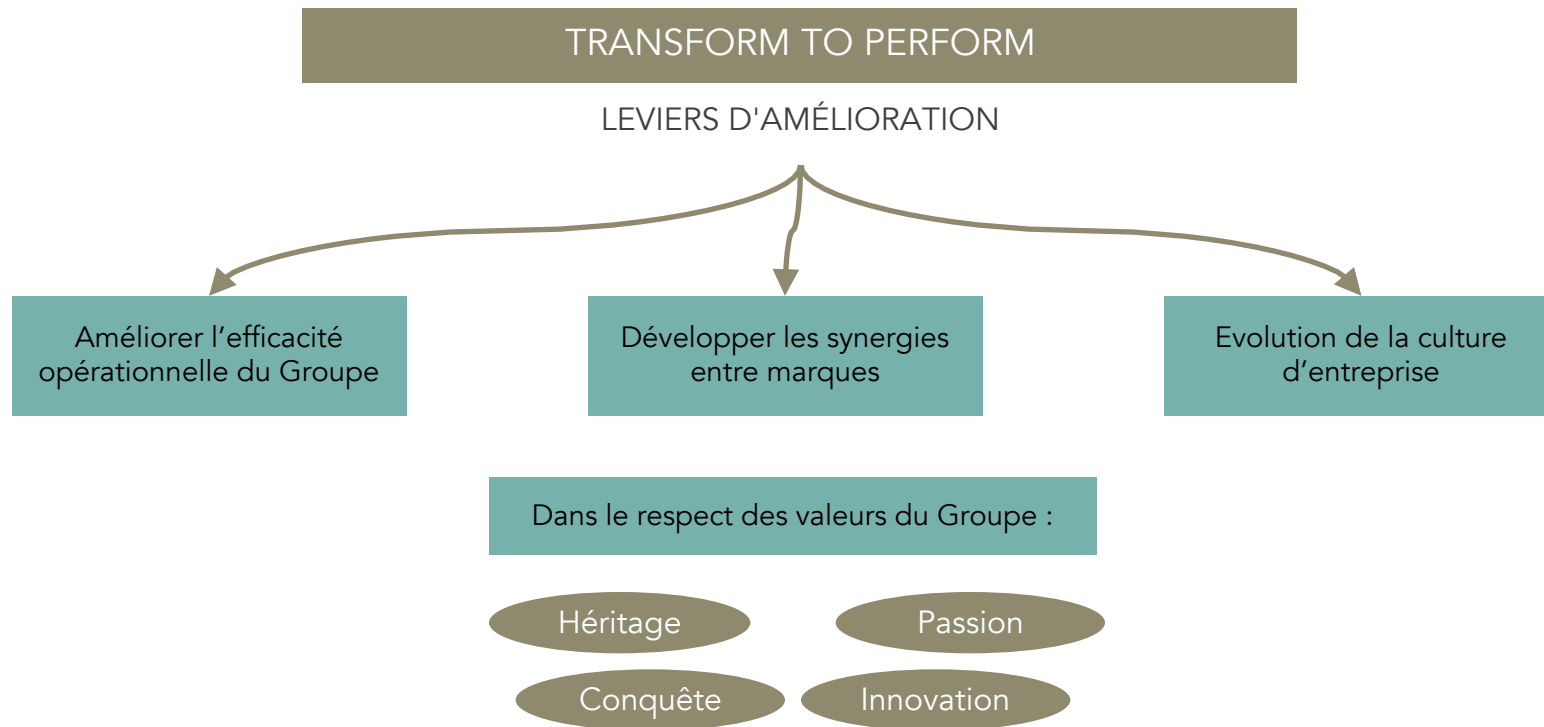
TRANSFORM TO PERFORM

LEVIERS D'AMÉLIORATION

Améliorer l’efficacité opérationnelle du Groupe

Développer les synergies entre marques

Evolution de la culture d’entreprise

Dans le respect des valeurs du Groupe :

Héritage

Passion

Conquête

Innovation